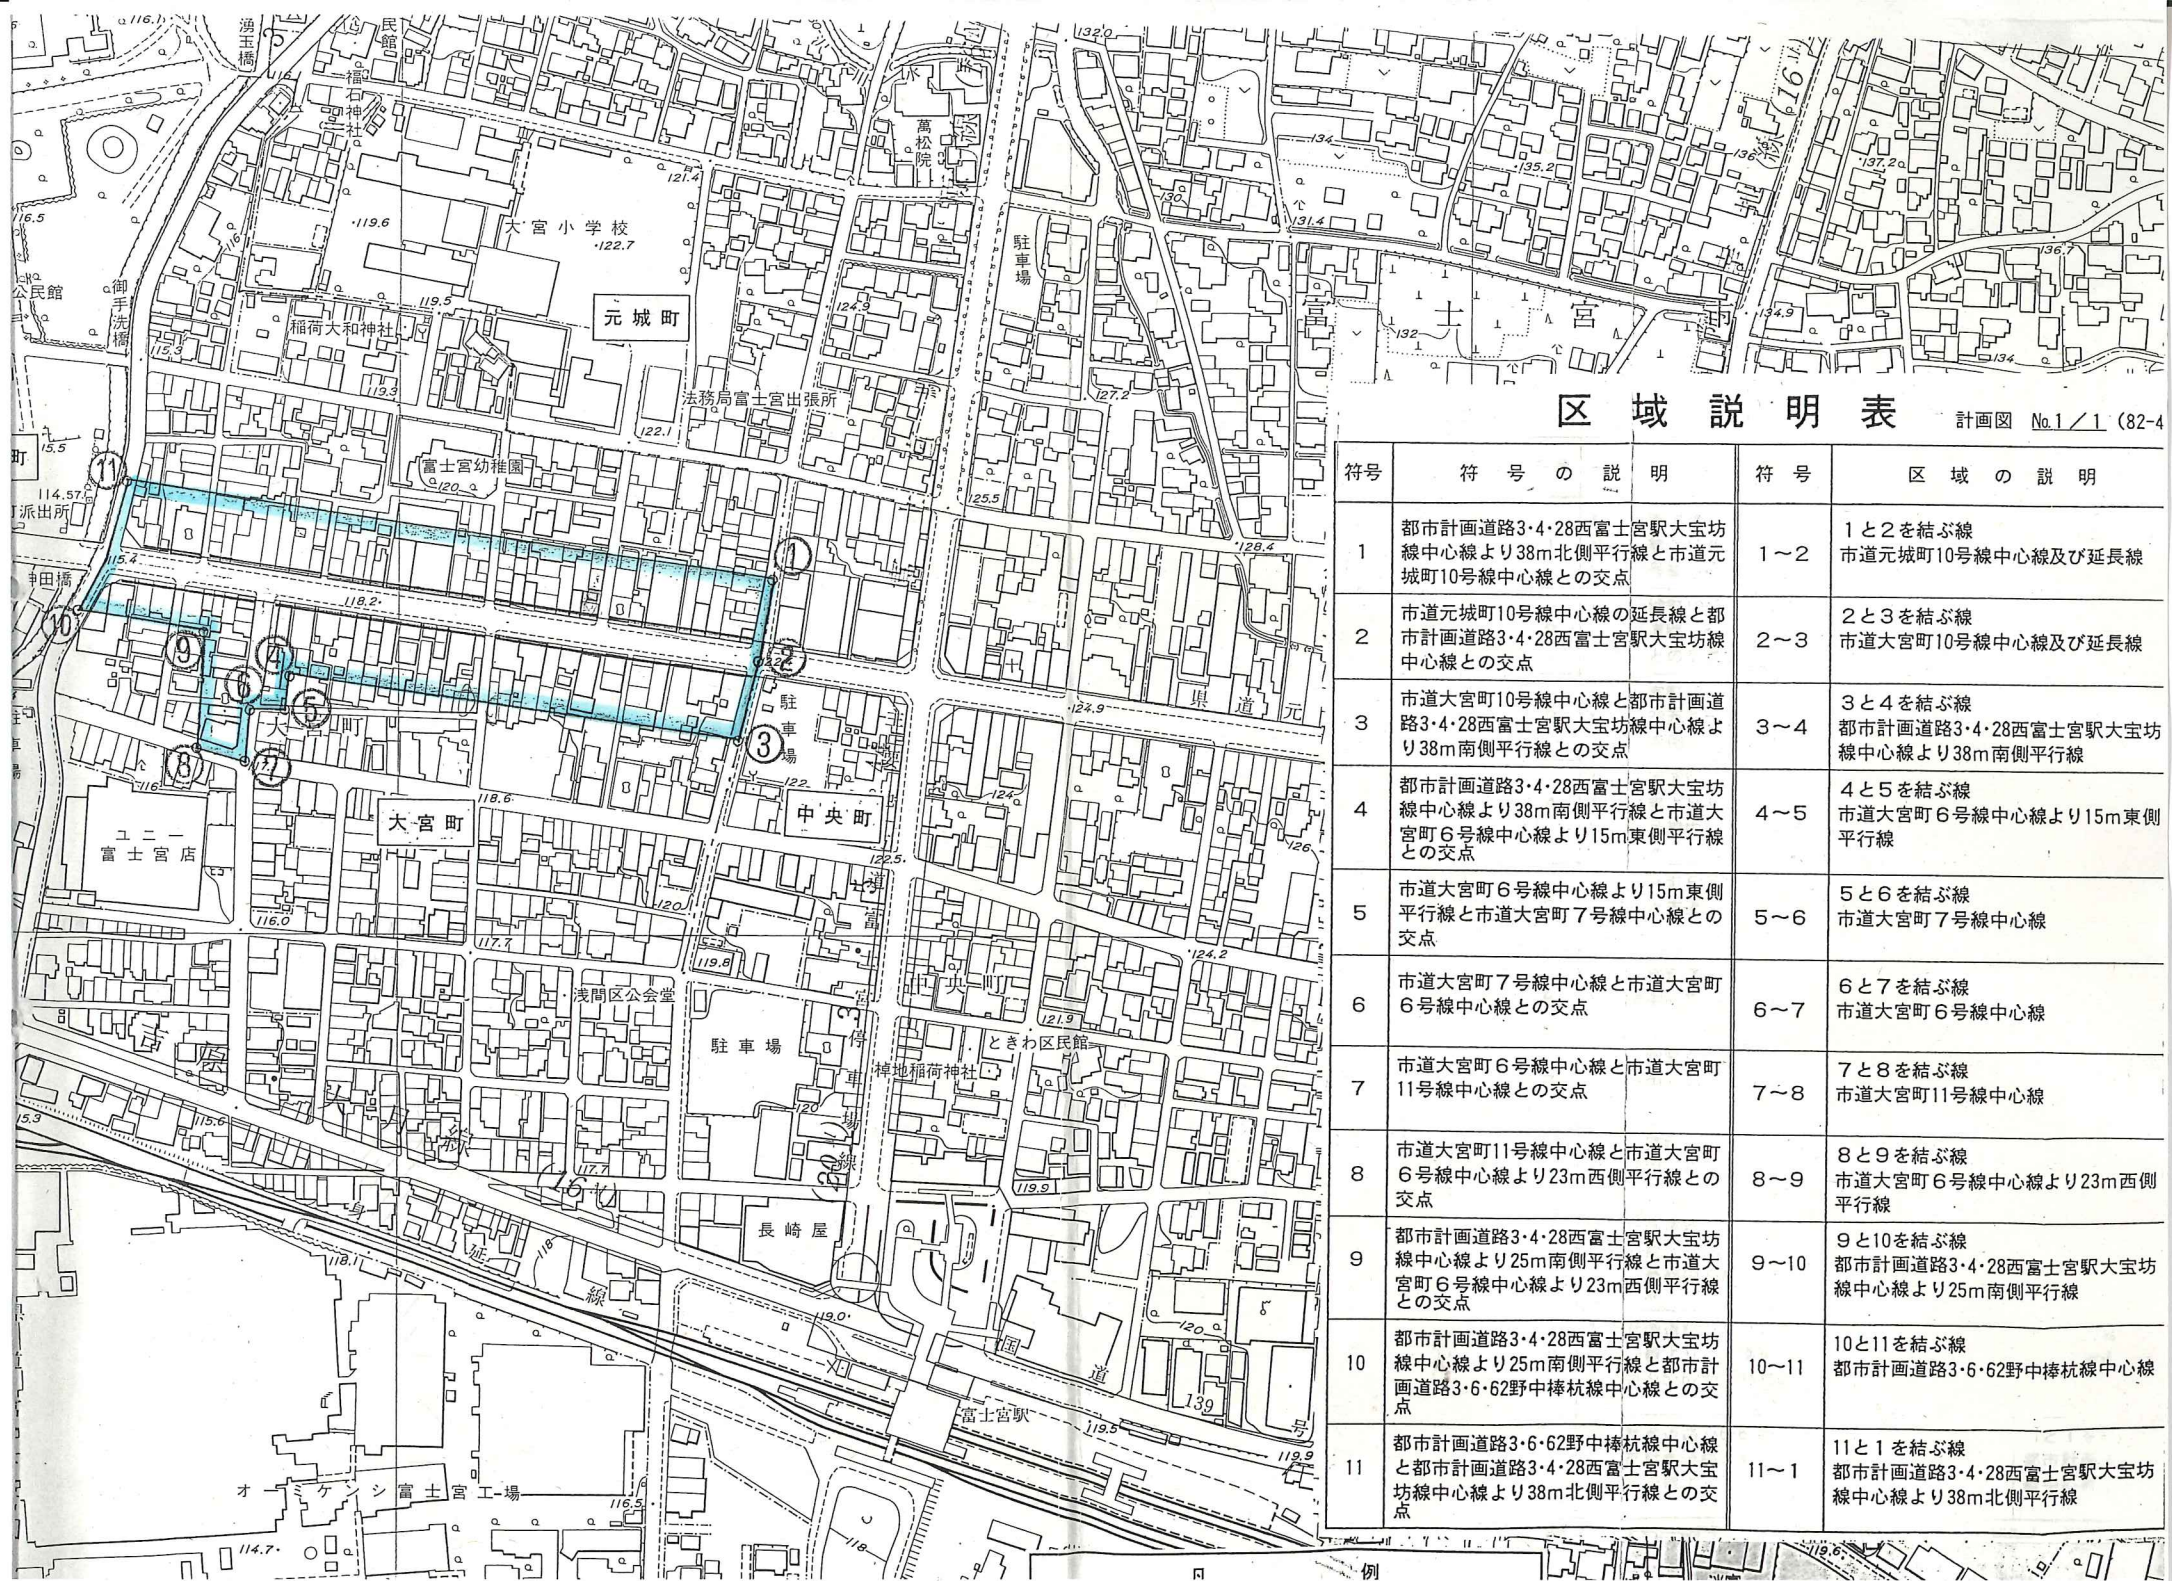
湧玉橋
民館
福石神社
萬松院
大宮小学校
元城町
稲荷大和神社
公民館
御手洗橋
法務局富士宮出張所
富士宮幼稚園
神田橋
派出所
駐車場
大宮町
中央町
ユニー富士宮店
浅間区公会堂
駐車場
ときわ区民館
棹地稲荷神社
長崎屋
富士宮駅
オーミケンシ富士宮工場
県道
国道
139
富士宮
中央町
身延線
例

区域説明表 計画図 No.1／1（82-4

| 符号 | 符号の説明 | 符号 | 区域の説明 |
|---|---|---|---|
| 1 | 都市計画道路3·4·28西富士宮駅大宝坊線中心線より38m北側平行線と市道元城町10号線中心線との交点 | 1～2 | 1と2を結ぶ線 市道元城町10号線中心線及び延長線 |
| 2 | 市道元城町10号線中心線の延長線と都市計画道路3·4·28西富士宮駅大宝坊線中心線との交点 | 2～3 | 2と3を結ぶ線 市道大宮町10号線中心線及び延長線 |
| 3 | 市道大宮町10号線中心線と都市計画道路3·4·28西富士宮駅大宝坊線中心線より38m南側平行線との交点 | 3～4 | 3と4を結ぶ線 都市計画道路3·4·28西富士宮駅大宝坊線中心線より38m南側平行線 |
| 4 | 都市計画道路3·4·28西富士宮駅大宝坊線中心線より38m南側平行線と市道大宮町6号線中心線より15m東側平行線との交点 | 4～5 | 4と5を結ぶ線 市道大宮町6号線中心線より15m東側平行線 |
| 5 | 市道大宮町6号線中心線より15m東側平行線と市道大宮町7号線中心線との交点 | 5～6 | 5と6を結ぶ線 市道大宮町7号線中心線 |
| 6 | 市道大宮町7号線中心線と市道大宮町6号線中心線との交点 | 6～7 | 6と7を結ぶ線 市道大宮町6号線中心線 |
| 7 | 市道大宮町6号線中心線と市道大宮町11号線中心線との交点 | 7～8 | 7と8を結ぶ線 市道大宮町11号線中心線 |
| 8 | 市道大宮町11号線中心線と市道大宮町6号線中心線より23m西側平行線との交点 | 8～9 | 8と9を結ぶ線 市道大宮町6号線中心線より23m西側平行線 |
| 9 | 都市計画道路3·4·28西富士宮駅大宝坊線中心線より25m南側平行線と市道大宮町6号線中心線より23m西側平行線との交点 | 9～10 | 9と10を結ぶ線 都市計画道路3·4·28西富士宮駅大宝坊線中心線より25m南側平行線 |
| 10 | 都市計画道路3·4·28西富士宮駅大宝坊線中心線より25m南側平行線と都市計画道路3·6·62野中棒杭線中心線との交点 | 10～11 | 10と11を結ぶ線 都市計画道路3·6·62野中棒杭線中心線 |
| 11 | 都市計画道路3·6·62野中棒杭線中心線と都市計画道路3·4·28西富士宮駅大宝坊線中心線より38m北側平行線との交点 | 11～1 | 11と1を結ぶ線 都市計画道路3·4·28西富士宮駅大宝坊線中心線より38m北側平行線 |